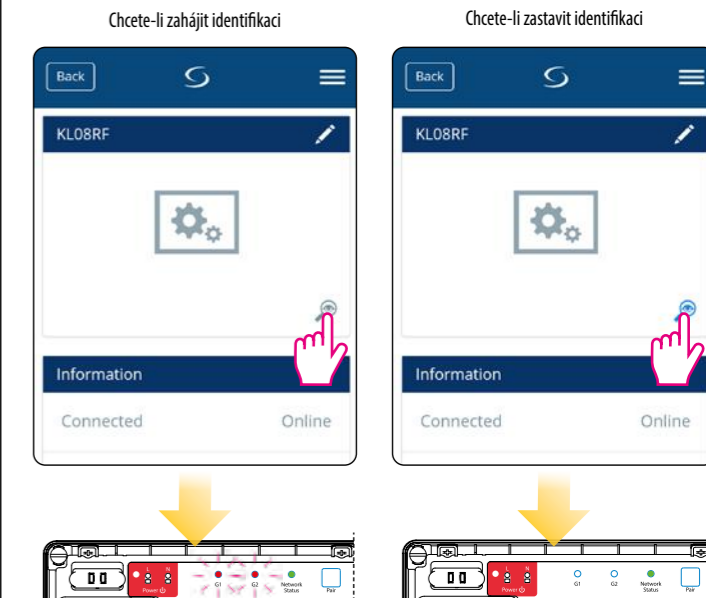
Chcete-li zahájit identifikaci

Back

KL08RF

Information

Connected Online

L N
Power
G1 G2 Network Status Pair

Chcete-li zastavit identifikaci

Back

KL08RF

Information

Connected Online

L N
Power
G1 G2 Network Status Pair